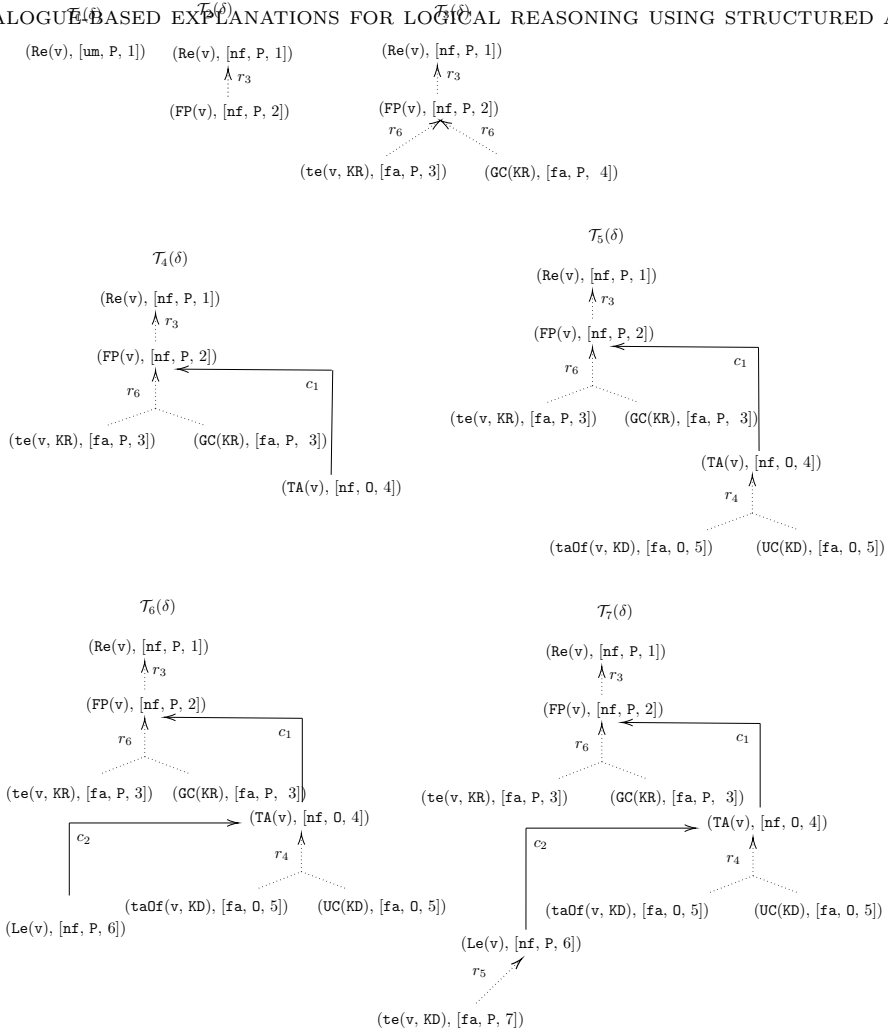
ALOGUE-BASED EXPLANATIONS FOR LOGICAL REASONING USING STRUCTURED A

$\mathcal{T}_1(\delta)$ $\mathcal{T}_2(\delta)$ $\mathcal{T}_3(\delta)$

(Re(v), [um, P, 1])

(Re(v), [nf, P, 1])
$r_3$
(FP(v), [nf, P, 2])

(Re(v), [nf, P, 1])
$r_3$
(FP(v), [nf, P, 2])
$r_6$ $r_6$
(te(v, KR), [fa, P, 3]) (GC(KR), [fa, P, 4])

$\mathcal{T}_4(\delta)$

(Re(v), [nf, P, 1])
$r_3$
(FP(v), [nf, P, 2])
$r_6$
$c_1$
(te(v, KR), [fa, P, 3]) (GC(KR), [fa, P, 3])
(TA(v), [nf, O, 4])

$\mathcal{T}_5(\delta)$

(Re(v), [nf, P, 1])
$r_3$
(FP(v), [nf, P, 2])
$c_1$
$r_6$
(te(v, KR), [fa, P, 3]) (GC(KR), [fa, P, 3])
(TA(v), [nf, O, 4])
$r_4$
(taOf(v, KD), [fa, O, 5]) (UC(KD), [fa, O, 5])

$\mathcal{T}_6(\delta)$

(Re(v), [nf, P, 1])
$r_3$
(FP(v), [nf, P, 2])
$c_1$
$r_6$
(te(v, KR), [fa, P, 3]) (GC(KR), [fa, P, 3])
$c_2$
(TA(v), [nf, O, 4])
$r_4$
(taOf(v, KD), [fa, O, 5]) (UC(KD), [fa, O, 5])
(Le(v), [nf, P, 6])

$\mathcal{T}_7(\delta)$

(Re(v), [nf, P, 1])
$r_3$
(FP(v), [nf, P, 2])
$r_6$
$c_1$
(te(v, KR), [fa, P, 3]) (GC(KR), [fa, P, 3])
$c_2$
(TA(v), [nf, O, 4])
$r_4$
(taOf(v, KD), [fa, O, 5]) (UC(KD), [fa, O, 5])
(Le(v), [nf, P, 6])
$r_5$
(te(v, KD), [fa, P, 7])